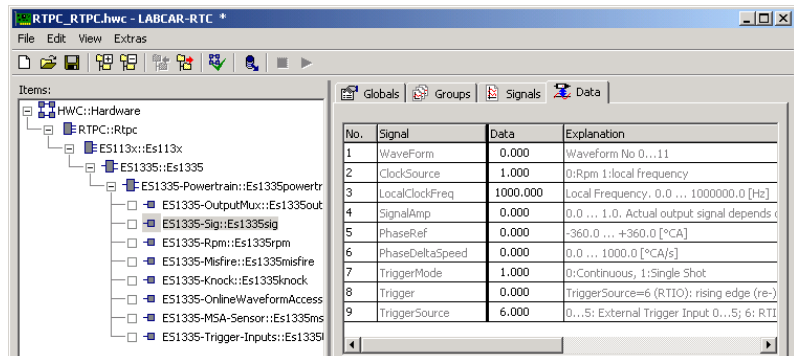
RTPC_RTPC.hwc - LABCAR-RTC *

File Edit View Extras

Items:

HWC::Hardware
RTPC::Rtpc
ES113x::Es113x
ES1335::Es1335
ES1335-Powertrain::Es1335powertr
ES1335-OutputMux::Es1335out
ES1335-Sig::Es1335sig
ES1335-Rpm::Es1335rpm
ES1335-Misfire::Es1335misfire
ES1335-Knock::Es1335knock
ES1335-OnlineWaveformAccess
ES1335-MSA-Sensor::Es1335ms
ES1335-Trigger-Inputs::Es1335l

Globals | Groups | Signals | Data

| No. | Signal | Data | Explanation |
|---|---|---|---|
| 1 | WaveForm | 0.000 | Waveform No 0...11 |
| 2 | ClockSource | 1.000 | 0:Rpm 1:local frequency |
| 3 | LocalClockFreq | 1000.000 | Local Frequency. 0.0 ... 1000000.0 [Hz] |
| 4 | SignalAmp | 0.000 | 0.0 ... 1.0. Actual output signal depends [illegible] |
| 5 | PhaseRef | 0.000 | -360.0 ... +360.0 [°CA] |
| 6 | PhaseDeltaSpeed | 0.000 | 0.0 ... 1000.0 [°CA/s] |
| 7 | TriggerMode | 1.000 | 0:Continuous, 1:Single Shot |
| 8 | Trigger | 0.000 | TriggerSource=6 (RTIO): rising edge (re-) |
| 9 | TriggerSource | 6.000 | 0...5: External Trigger Input 0...5; 6: RTI |